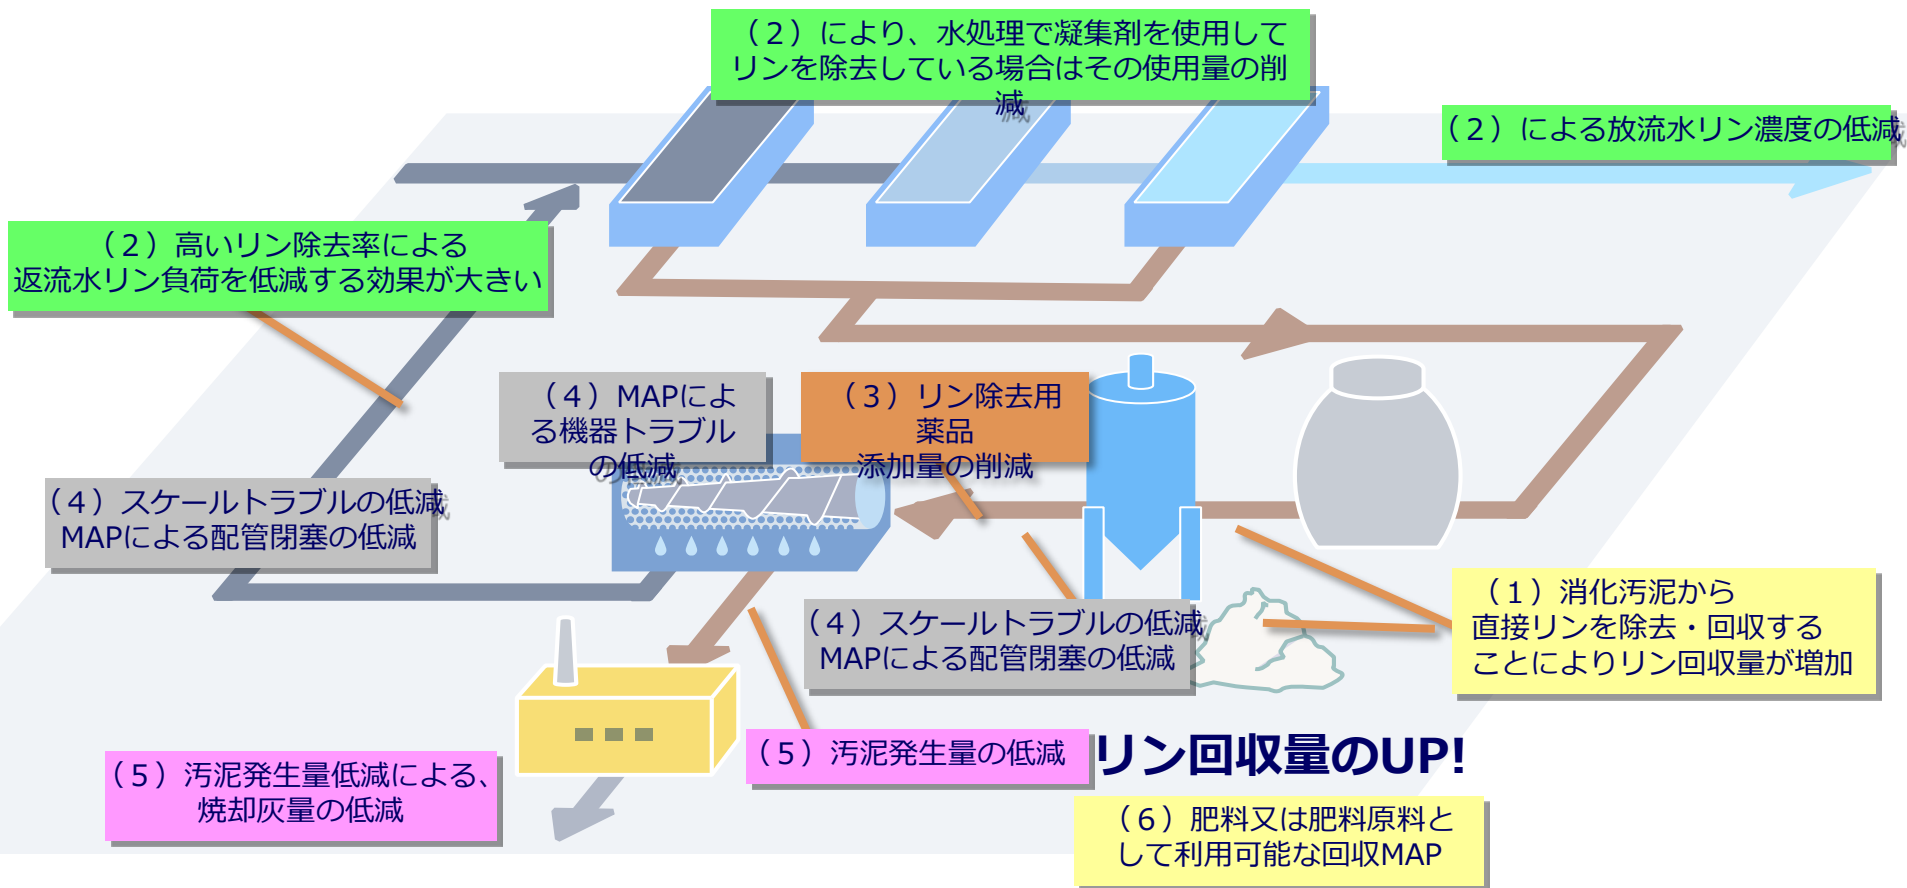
（２）により、水処理で凝集剤を使用してリンを除去している場合はその使用量の削減

（２）による放流水リン濃度の低減

（２）高いリン除去率による返流水リン負荷を低減する効果が大きい

（４）MAPによる機器トラブルの低減

（３）リン除去用薬品添加量の削減

（４）スケールトラブルの低減
MAPによる配管閉塞の低減

（４）スケールトラブルの低減
MAPによる配管閉塞の低減

（１）消化汚泥から直接リンを除去・回収することによりリン回収量が増加

（５）汚泥発生量の低減

リン回収量のUP!

（５）汚泥発生量低減による、焼却灰量の低減

（６）肥料又は肥料原料として利用可能な回収MAP